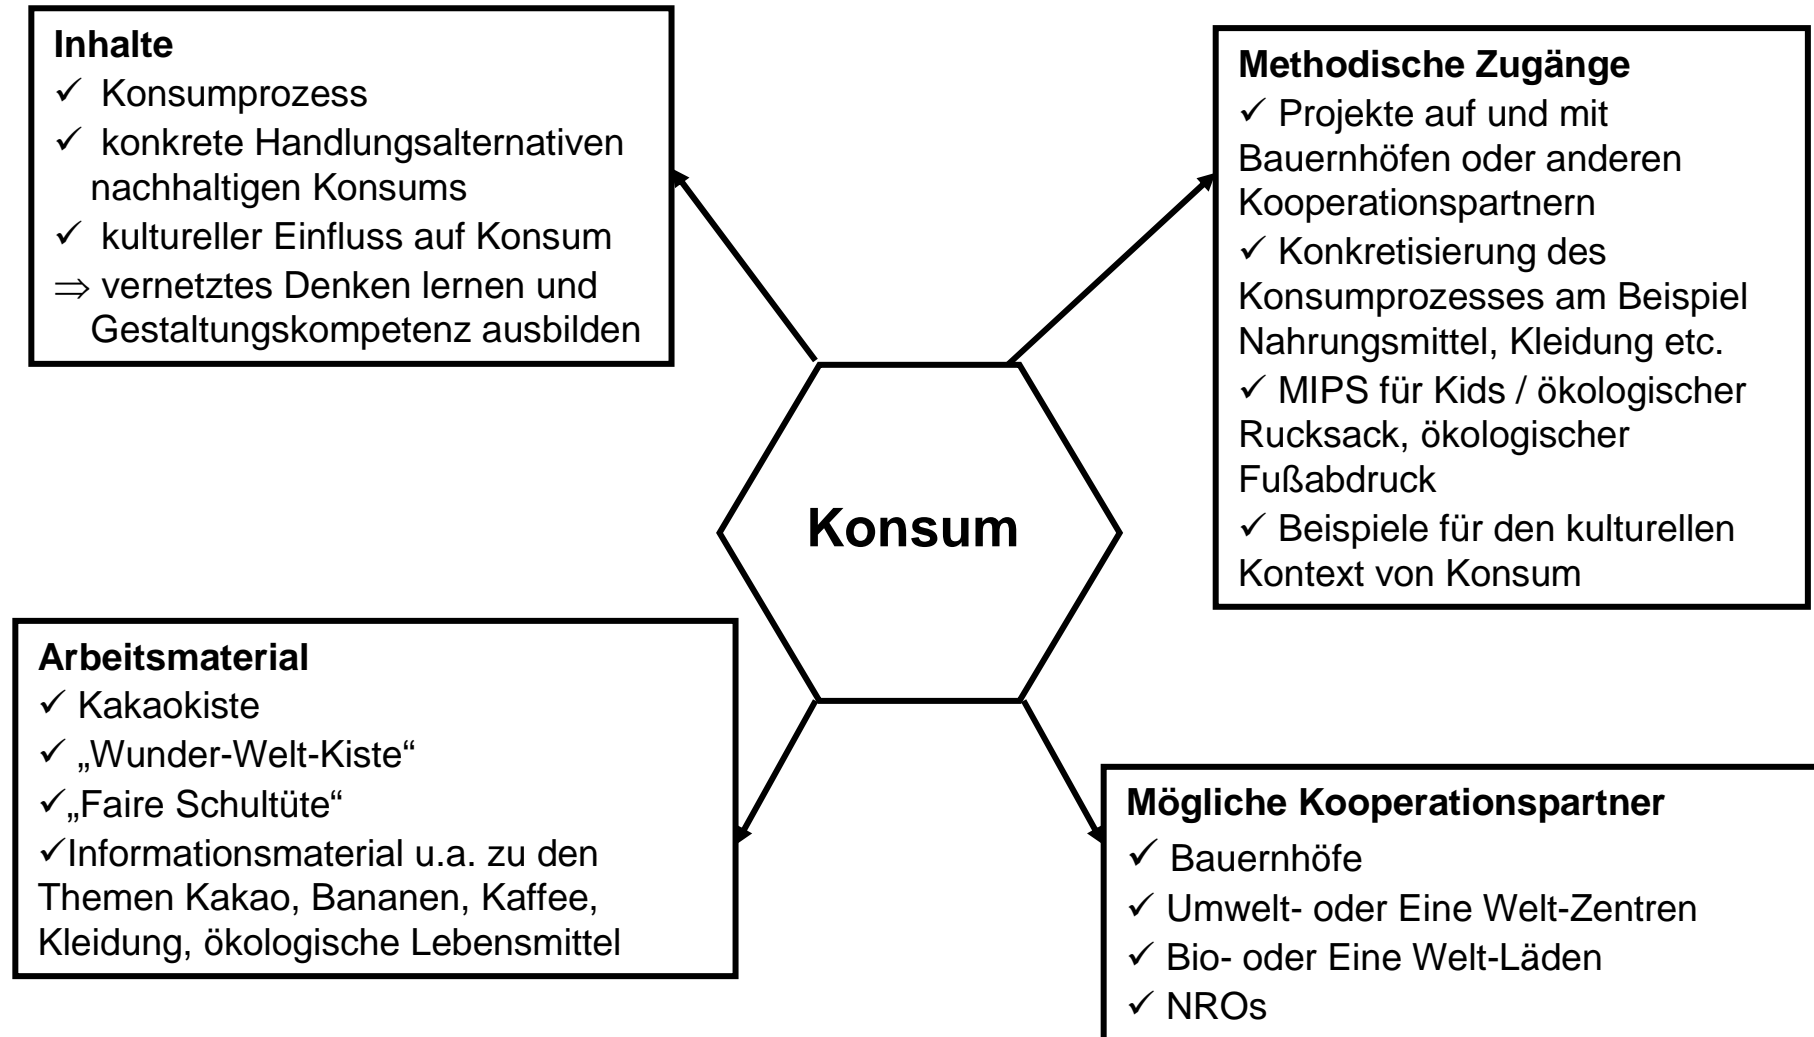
Inhalte
✓ Konsumprozess
✓ konkrete Handlungsalternativen nachhaltigen Konsums
✓ kultureller Einfluss auf Konsum
⇒ vernetztes Denken lernen und Gestaltungskompetenz ausbilden

Methodische Zugänge
✓ Projekte auf und mit Bauernhöfen oder anderen Kooperationspartnern
✓ Konkretisierung des Konsumprozesses am Beispiel Nahrungsmittel, Kleidung etc.
✓ MIPS für Kids / ökologischer Rucksack, ökologischer Fußabdruck
✓ Beispiele für den kulturellen Kontext von Konsum

Konsum

Arbeitsmaterial
✓ Kakaokiste
✓ „Wunder-Welt-Kiste“
✓„Faire Schultüte“
✓Informationsmaterial u.a. zu den Themen Kakao, Bananen, Kaffee, Kleidung, ökologische Lebensmittel

Mögliche Kooperationspartner
✓ Bauernhöfe
✓ Umwelt- oder Eine Welt-Zentren
✓ Bio- oder Eine Welt-Läden
✓ NROs